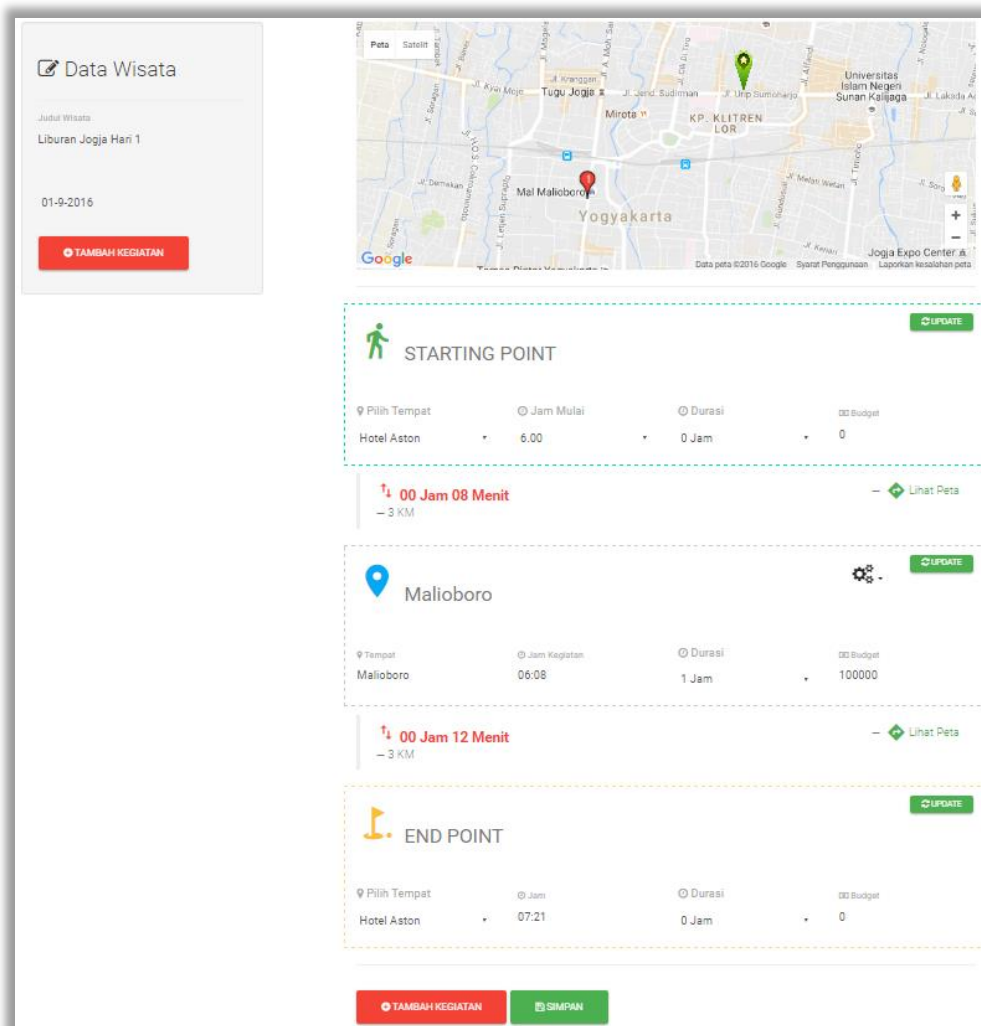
Data Wisata

Judul Wisata
Liburan Jogja Hari 1

01-9-2016

TAMBAH KEGIATAN

Peta Satelit
Jl. Kranggan
Tugu Jogja
Jl. Jend. Sudirman
Jl. Urip Sumoharjo
Universitas Islam Negeri Sunan Kalijaga
Jl. Laksda A
Mirota
KP. KLITREN LOR
Mal Malioboro
Yogyakarta
Jl. Kyai Mojo
Jl. Letjen Suprapto
Jl. Timoho
Jl. Melati Wetan
Jogja Expo Center
Google
Data peta ©2016 Google Syarat Penggunaan Laporkan kesalahan peta

UPDATE
STARTING POINT
Pilih Tempat
Hotel Aston
Jam Mulai
6.00
Durasi
0 Jam
Budget
0

00 Jam 08 Menit
– 3 KM
– Lihat Peta

UPDATE
Malioboro
Tempat
Malioboro
Jam Kegiatan
06:08
Durasi
1 Jam
Budget
100000

00 Jam 12 Menit
– 3 KM
– Lihat Peta

UPDATE
END POINT
Pilih Tempat
Hotel Aston
Jam
07:21
Durasi
0 Jam
Budget
0

TAMBAH KEGIATAN
SIMPAN